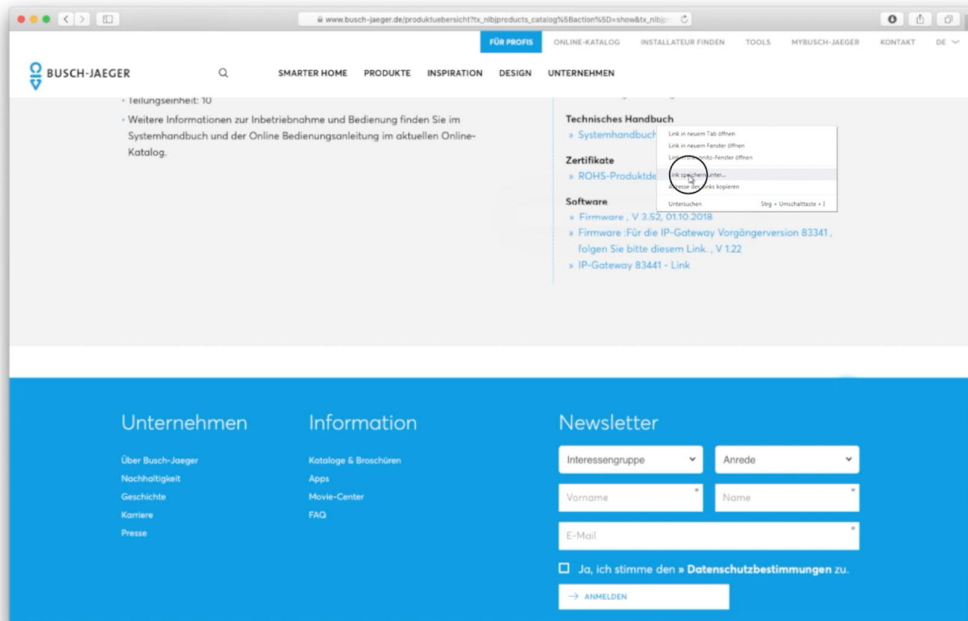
www.busch-jaeger.de/produktuebersicht?tx_nlbjproducts_catalog%5Baction%5D=show&tx_nlbj

FÜR PROFIS ONLINE-KATALOG INSTALLATEUR FINDEN TOOLS MYBUSCH-JAEGER KONTAKT DE

BUSCH-JAEGER

SMARTER HOME PRODUKTE INSPIRATION DESIGN UNTERNEHMEN

• Teilungseinheit: 10

• Weitere Informationen zur Inbetriebnahme und Bedienung finden Sie im Systemhandbuch und der Online Bedienungsanleitung im aktuellen Online-Katalog.

Technisches Handbuch

» Systemhandbuch

Link in neuem Tab öffnen
Link in neuem Fenster öffnen
Link in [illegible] Fenster öffnen
Link speichern unter...
Adresse des Links kopieren
Untersuchen Strg + Umschalttaste + I

Zertifikate

» ROHS-Produktde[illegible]

Software

» Firmware , V 3.52, 01.10.2018

» Firmware :Für die IP-Gateway Vorgängerversion 83341 , folgen Sie bitte diesem Link. , V 1.22

» IP-Gateway 83441 - Link

Unternehmen

Über Busch-Jaeger
Nachhaltigkeit
Geschichte
Karriere
Presse

Information

Kataloge & Broschüren
Apps
Movie-Center
FAQ

Newsletter

Interessengruppe
Anrede
Vorname *
Name *
E-Mail *

Ja, ich stimme den » Datenschutzbestimmungen zu.

→ ANMELDEN